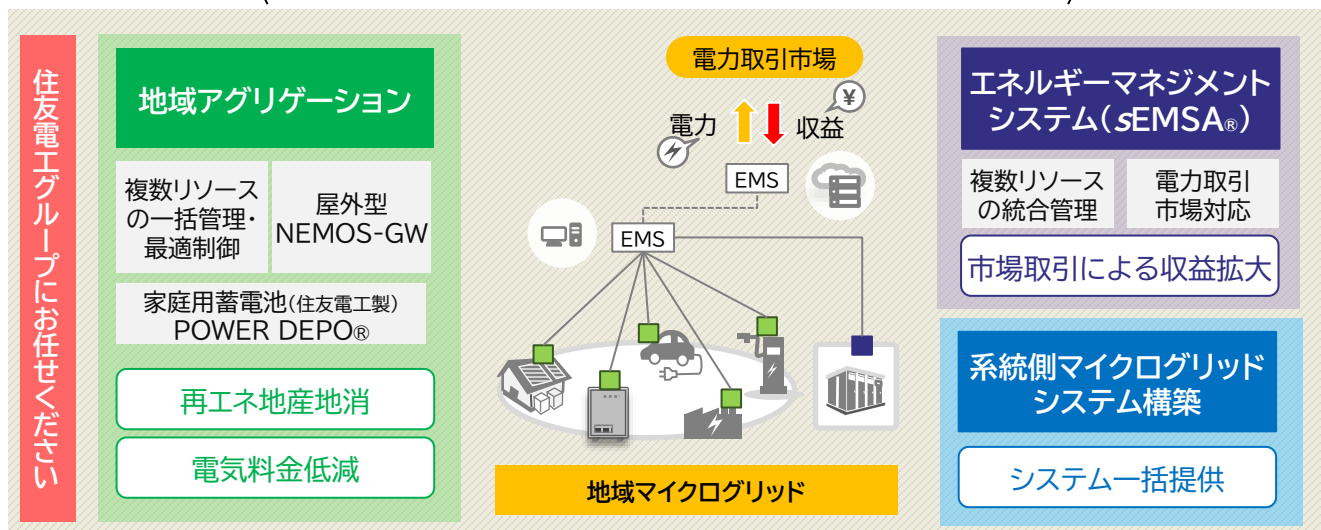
住友電工グループにお任せください

地域アグリゲーション

複数リソースの一括管理・最適制御

屋外型 NEMOS-GW

家庭用蓄電池(住友電工製) POWER DEPO®

再エネ地産地消

電気料金低減

電力取引市場

電力

収益

EMS

EMS

地域マイクログリッド

エネルギーマネジメントシステム(sEMSA®)

複数リソースの統合管理

電力取引市場対応

市場取引による収益拡大

系統側マイクログリッドシステム構築

システム一括提供